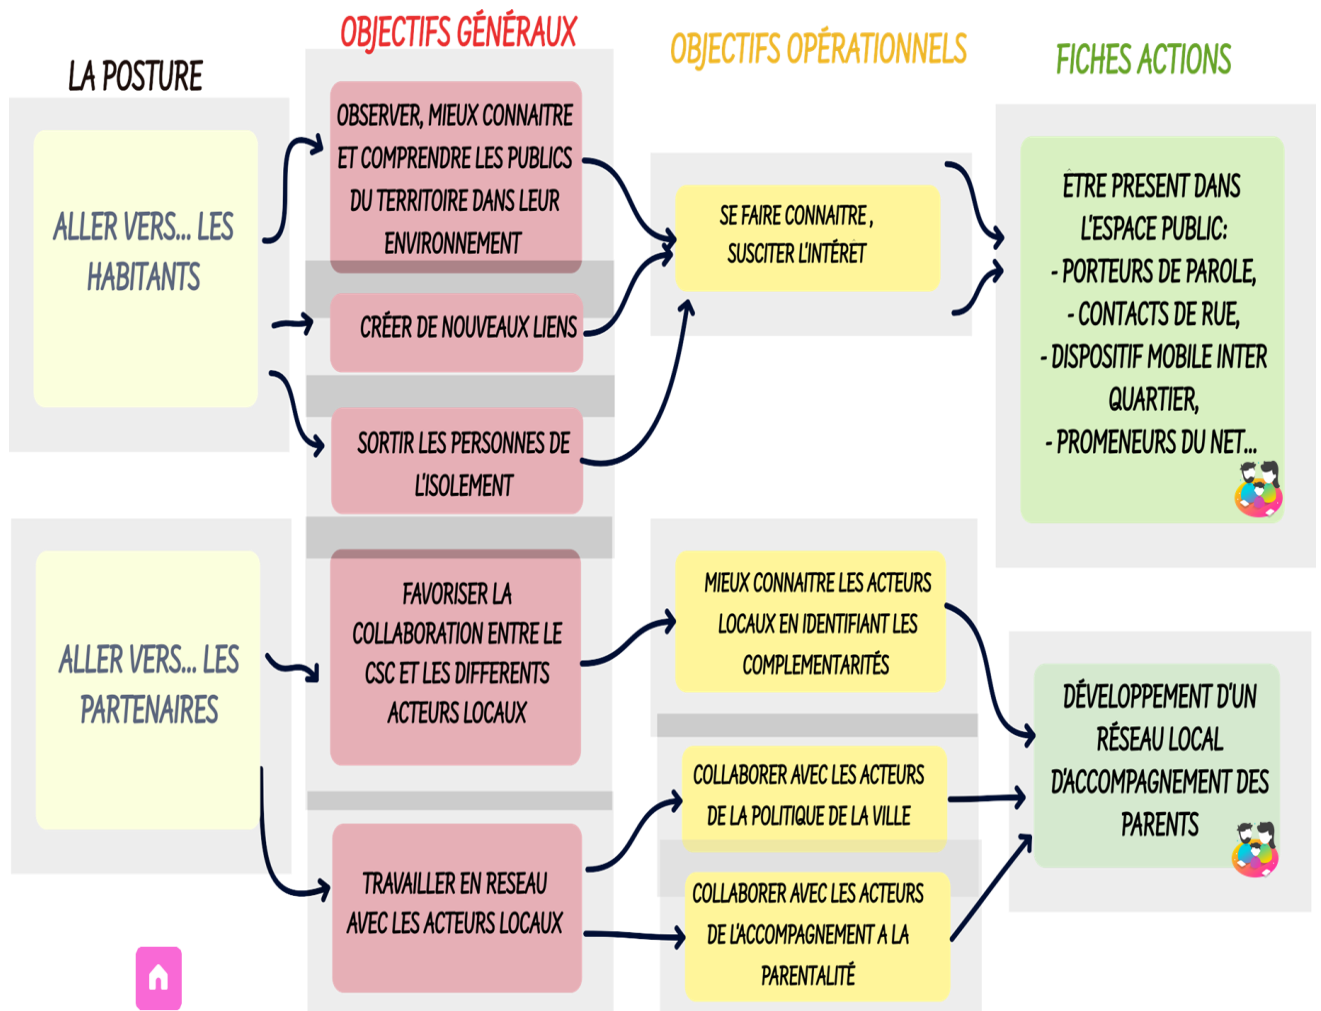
LA POSTURE

OBJECTIFS GÉNÉRAUX

OBJECTIFS OPÉRATIONNELS

FICHES ACTIONS

ALLER VERS... LES HABITANTS

OBSERVER, MIEUX CONNAITRE ET COMPRENDRE LES PUBLICS DU TERRITOIRE DANS LEUR ENVIRONNEMENT

CRÉER DE NOUVEAUX LIENS

SORTIR LES PERSONNES DE L'ISOLEMENT

SE FAIRE CONNAITRE , SUSCITER L'INTÉRET

ETRE PRESENT DANS L'ESPACE PUBLIC:
- PORTEURS DE PAROLE,
- CONTACTS DE RUE,
- DISPOSITIF MOBILE INTER QUARTIER,
- PROMENEURS DU NET...

ALLER VERS... LES PARTENAIRES

FAVORISER LA COLLABORATION ENTRE LE CSC ET LES DIFFERENTS ACTEURS LOCAUX

TRAVAILLER EN RESEAU AVEC LES ACTEURS LOCAUX

MIEUX CONNAITRE LES ACTEURS LOCAUX EN IDENTIFIANT LES COMPLEMENTARITÉS

COLLABORER AVEC LES ACTEURS DE LA POLITIQUE DE LA VILLE

COLLABORER AVEC LES ACTEURS DE L'ACCOMPAGNEMENT A LA PARENTALITÉ

DÉVELOPPEMENT D'UN RÉSEAU LOCAL D'ACCOMPAGNEMENT DES PARENTS